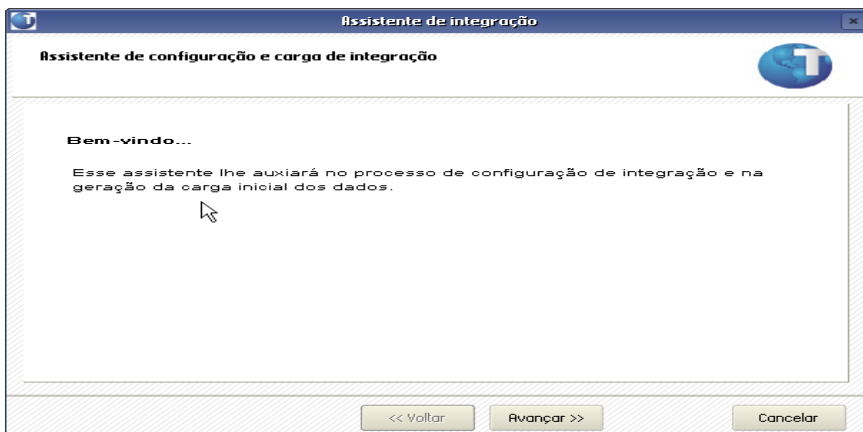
Assistente de integração

Assistente de configuração e carga de integração

Bem-vindo...

Esse assistente lhe auxiará no processo de configuração de integração e na geração da carga inicial dos dados.

<< Voltar

Avançar >>

Cancelar